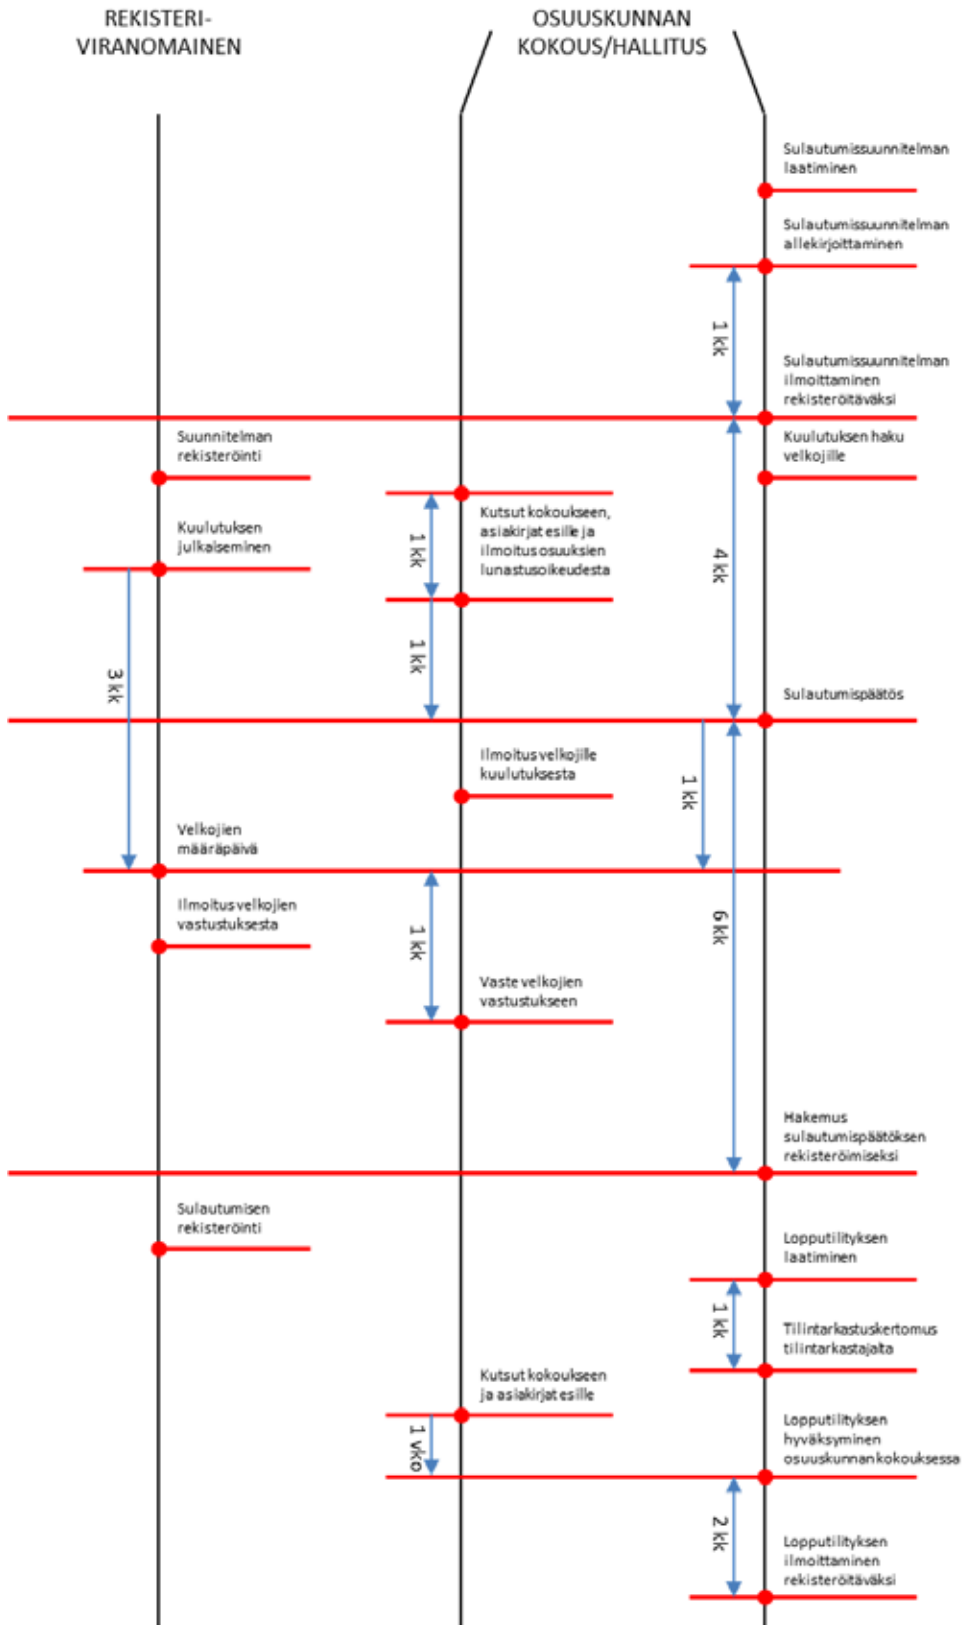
REKISTERI-
VIRANOMAINEN

OSUUSKUNNAN
KOKOUS/HALLITUS

Sulautumissuunnitelman laatiminen

Sulautumissuunnitelman allekirjoittaminen

1 kk

Sulautumissuunnitelman ilmoittaminen rekisteröitäväksi

Suunnitelman rekisteröinti

Kuulutuksen haku velkojille

Kutsut kokoukseen, asiakirjat esille ja ilmoitus osuuksien lunastusoikeudesta

1 kk

4 kk

Kuulutuksen julkaiseminen

1 kk

3 kk

Sulautumispäätös

Ilmoitus velkojille kuulutuksesta

1 kk

Velkojien määräpäivä

Ilmoitus velkojien vastustuksesta

1 kk

6 kk

Vaste velkojien vastustukseen

Hakemus sulautumispäätöksen rekisteröimiseksi

Sulautumisen rekisteröinti

Lopputilityksen laatiminen

1 kk

Tilintarkastuskertomus tilintarkastajalta

Kutsut kokoukseen ja asiakirjat esille

1 vko

Lopputilityksen hyväksyminen osuuskunnan kokouksessa

2 kk

Lopputilityksen ilmoittaminen rekisteröitäväksi